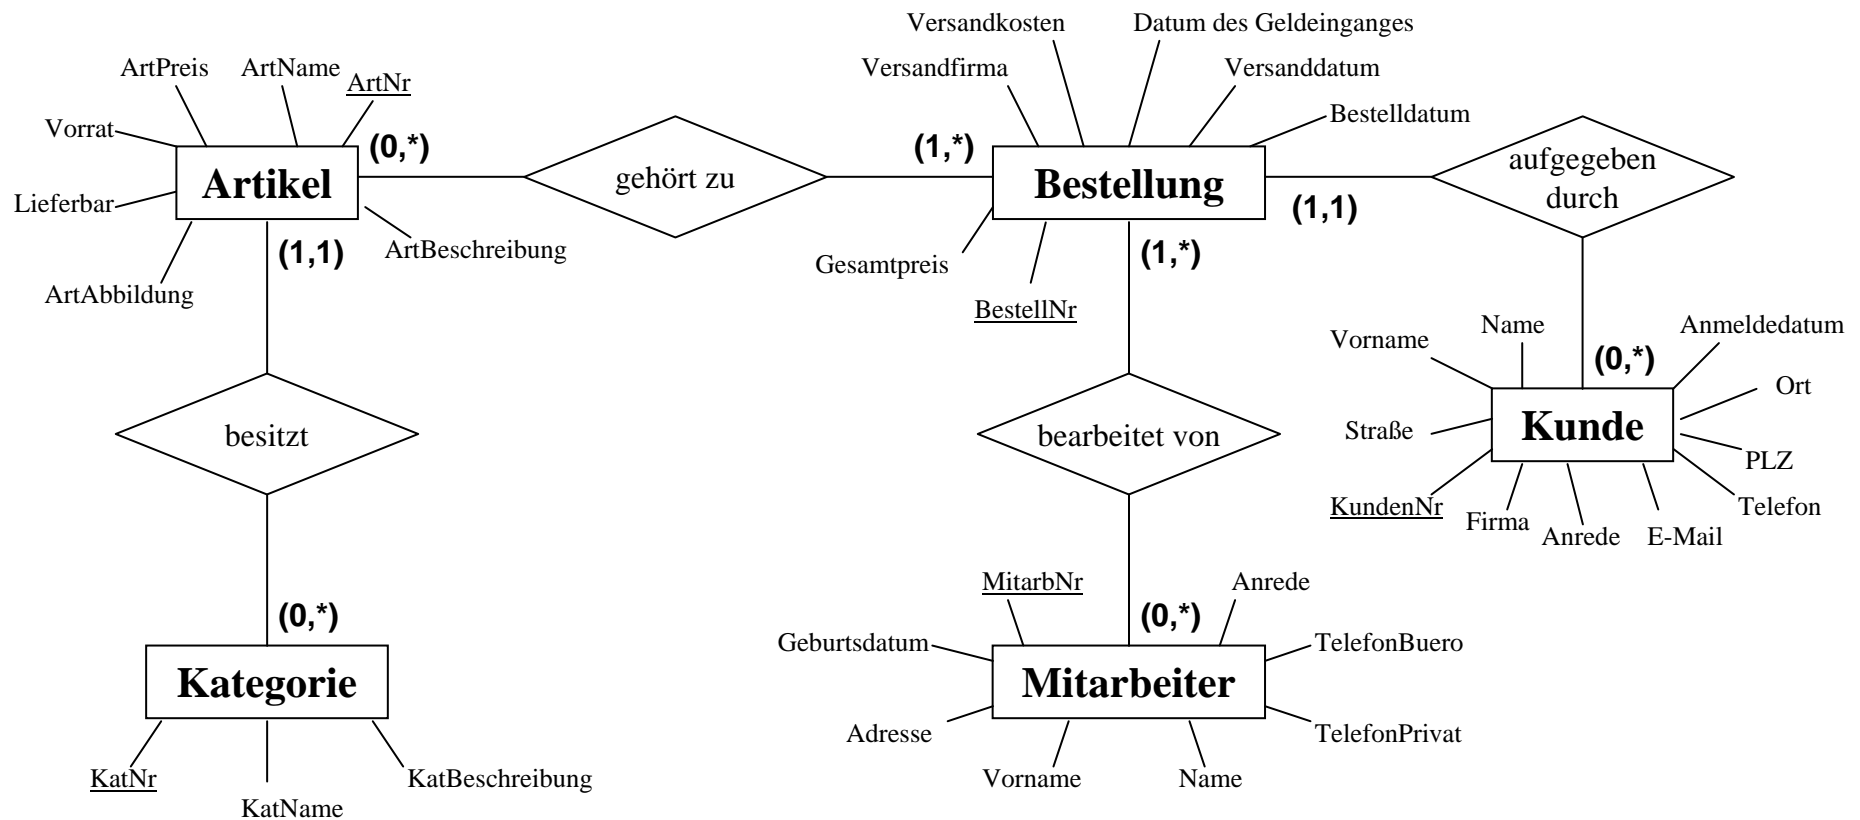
Versandkosten
Datum des Geldeinganges
ArtPreis
ArtName
ArtNr
Versandfirma
Versanddatum
Bestelldatum
Vorrat
(0,*)
(1,*)
Artikel
gehört zu
Bestellung
aufgegeben durch
Lieferbar
(1,1)
ArtBeschreibung
(1,1)
Gesamtpreis
(1,*)
ArtAbbildung
BestellNr
Vorname
Name
Anmeldedatum
(0,*)
Ort
Kunde
Straße
bearbeitet von
besitzt
PLZ
KundenNr
Firma
Anrede
E-Mail
Telefon
MitarbNr
Anrede
(0,*)
(0,*)
Geburtsdatum
TelefonBuero
Kategorie
Mitarbeiter
Adresse
TelefonPrivat
KatNr
KatBeschreibung
Vorname
Name
KatName